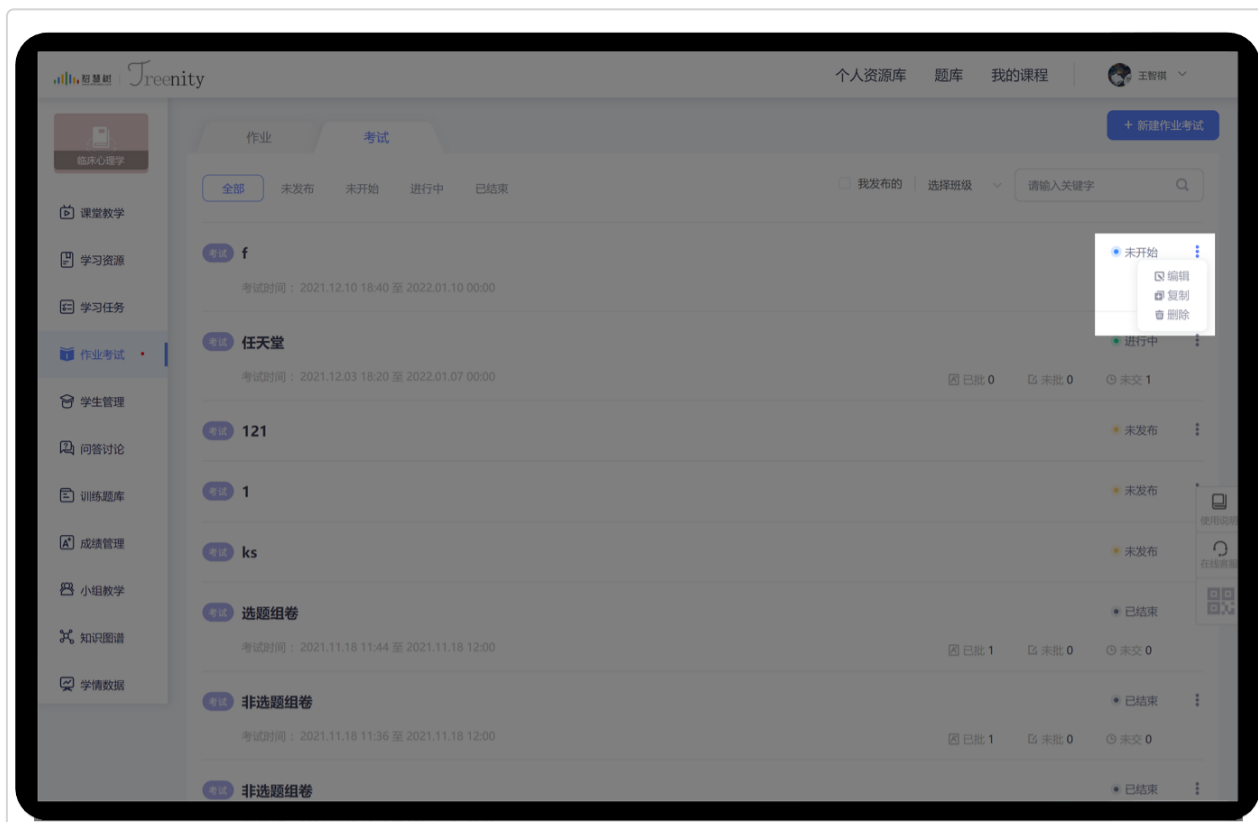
智慧树 Treenity

个人资源库 题库 我的课程 王智琪

临床心理学

课堂教学
学习资源
学习任务
作业考试
学生管理
问答讨论
训练题库
成绩管理
小组教学
知识图谱
学情数据

作业 考试

+ 新建作业考试

全部 未发布 未开始 进行中 已结束

我发布的 选择班级 请输入关键字

考试 f
考试时间： 2021.12.10 18:40 至 2022.01.10 00:00
未开始
编辑
复制
删除

考试 任天堂
考试时间： 2021.12.03 18:20 至 2022.01.07 00:00
进行中
已批 0 未批 0 未交 1

考试 121
未发布

考试 1
未发布

考试 ks
未发布

考试 选题组卷
考试时间： 2021.11.18 11:44 至 2021.11.18 12:00
已结束
已批 1 未批 0 未交 0

考试 非选题组卷
考试时间： 2021.11.18 11:36 至 2021.11.18 12:00
已结束
已批 1 未批 0 未交 0

考试 非选题组卷
已结束

使用说明
在线客服